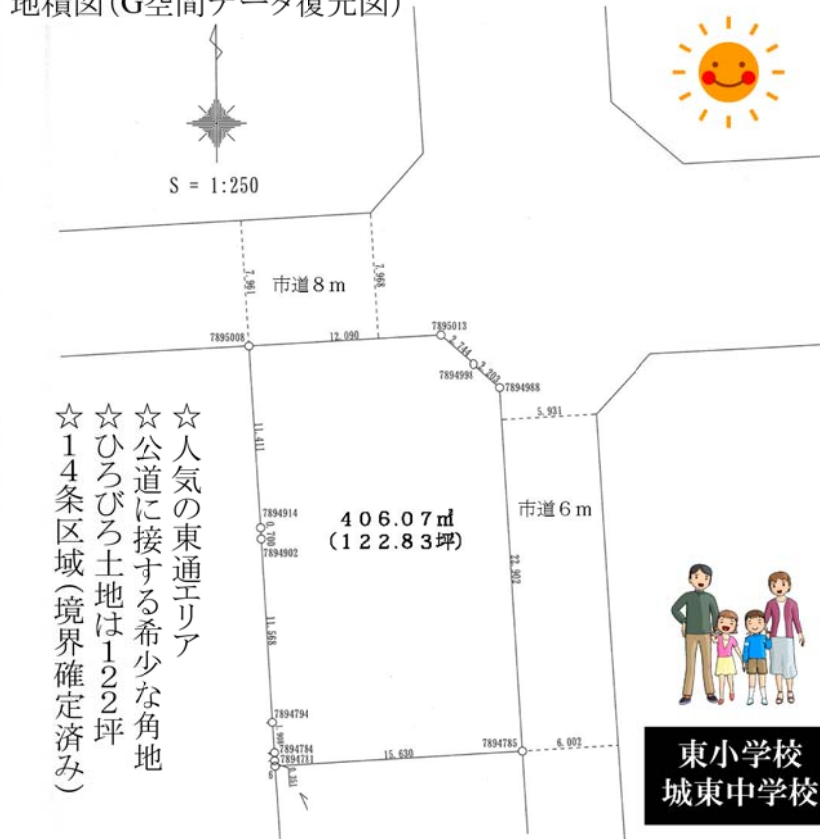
地積図(G空間データ復元図)

S = 1:250

市道８ｍ

7.961
7.968
7895008
12.090
7895013
2.744
3.202
7894991
7894988
5.931

☆人気の東通エリア
☆公道に接する希少な角地
☆ひろびろ土地は１２２坪
☆１４条区域(境界確定済み)

11.411
7894914
0.700
7894902
406.07㎡
(122.83坪)
市道６ｍ
22.902
11.568
7894794
7894784
7894771
15.630
7894785
6.002

東小学校
城東中学校